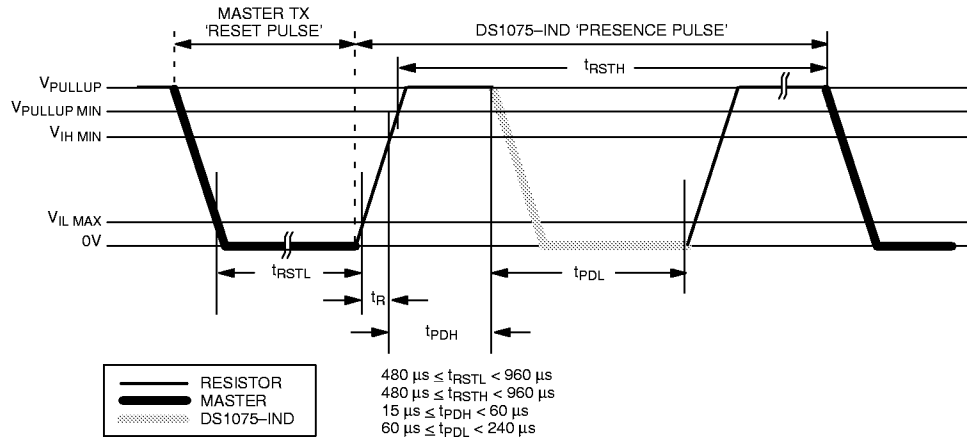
MASTER TX 'RESET PULSE'

DS1075–IND 'PRESENCE PULSE'

$t_{RSTH}$

$V_{PULLUP}$

$V_{PULLUP\ MIN}$

$V_{IH\ MIN}$

$V_{IL\ MAX}$

0V

$t_{RSTL}$

$t_{R}$

$t_{PDL}$

$t_{PDH}$

RESISTOR
MASTER
DS1075–IND

$480\ \mu s \leq t_{RSTL} < 960\ \mu s$
$480\ \mu s \leq t_{RSTH} < 960\ \mu s$
$15\ \mu s \leq t_{PDH} < 60\ \mu s$
$60\ \mu s \leq t_{PDL} < 240\ \mu s$